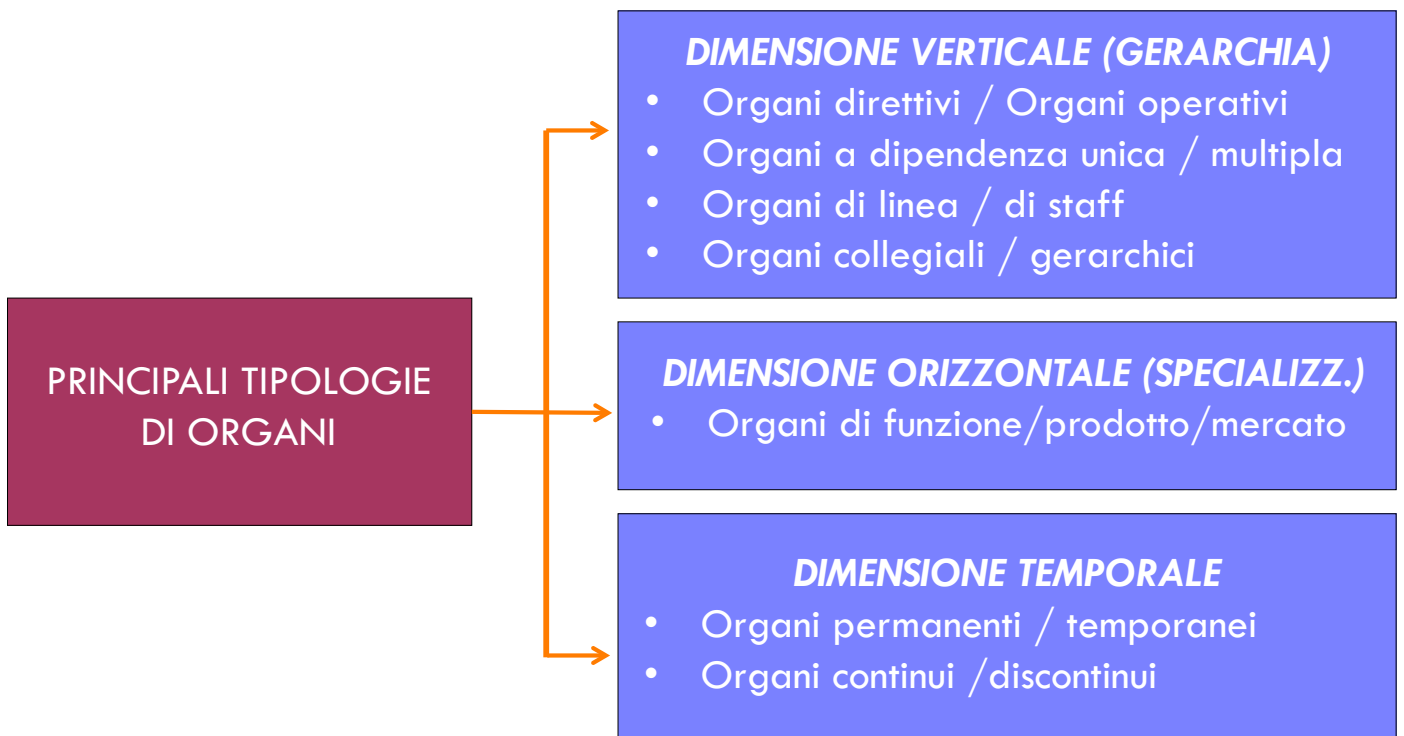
PRINCIPALI TIPOLOGIE DI ORGANI

DIMENSIONE VERTICALE (GERARCHIA)
- Organi direttivi / Organi operativi
- Organi a dipendenza unica / multipla
- Organi di linea / di staff
- Organi collegiali / gerarchici

DIMENSIONE ORIZZONTALE (SPECIALIZZ.)
- Organi di funzione/prodotto/mercato

DIMENSIONE TEMPORALE
- Organi permanenti / temporanei
- Organi continui /discontinui